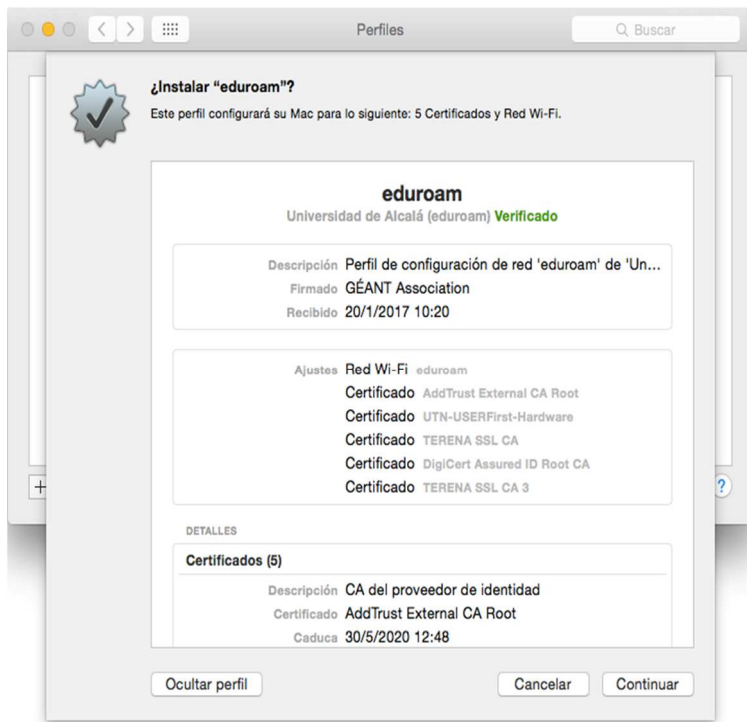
Perfiles

Buscar

¿Instalar "eduroam"?

Este perfil configurará su Mac para lo siguiente: 5 Certificados y Red Wi-Fi.

eduroam

Universidad de Alcalá (eduroam) Verificado

Descripción Perfil de configuración de red 'eduroam' de 'Un...
Firmado GÉANT Association
Recibido 20/1/2017 10:20

Ajustes Red Wi-Fi eduroam
Certificado AddTrust External CA Root
Certificado UTN-USERFirst-Hardware
Certificado TERENA SSL CA
Certificado DigiCert Assured ID Root CA
Certificado TERENA SSL CA 3

DETALLES

Certificados (5)

Descripción CA del proveedor de identidad
Certificado AddTrust External CA Root
Caduca 30/5/2020 12:48

+

?

Ocultar perfil

Cancelar

Continuar